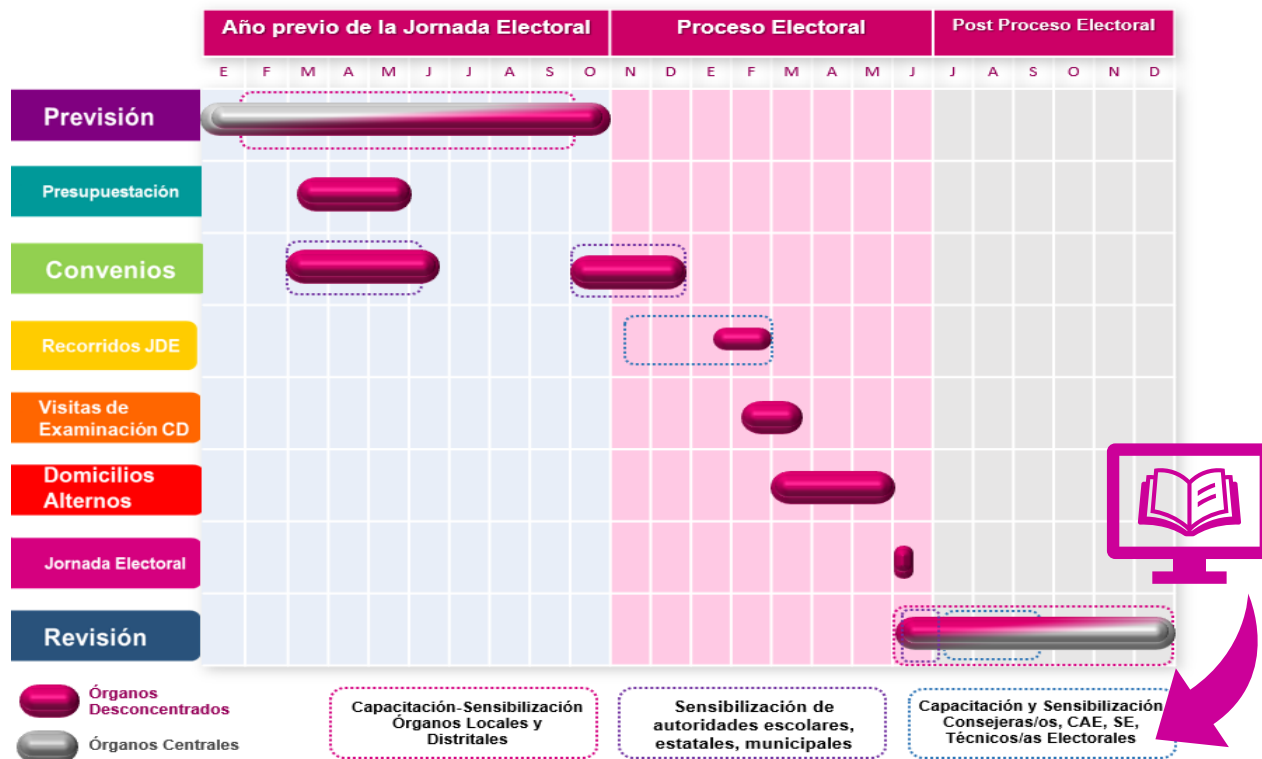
| Año previo de la Jornada Electoral | Proceso Electoral | Post Proceso Electoral |
|---|---|---|

E F M A M J J A S O N D E F M A M J J A S O N D

Previsión

Presupuestación

Convenios

Recorridos JDE

Visitas de Examinación CD

Domicilios Alternos

Jornada Electoral

Revisión

Órganos Desconcentrados

Órganos Centrales

Capacitación-Sensibilización Órganos Locales y Distritales

Sensibilización de autoridades escolares, estatales, municipales

Capacitación y Sensibilización Consejeras/os, CAE, SE, Técnicos/as Electorales